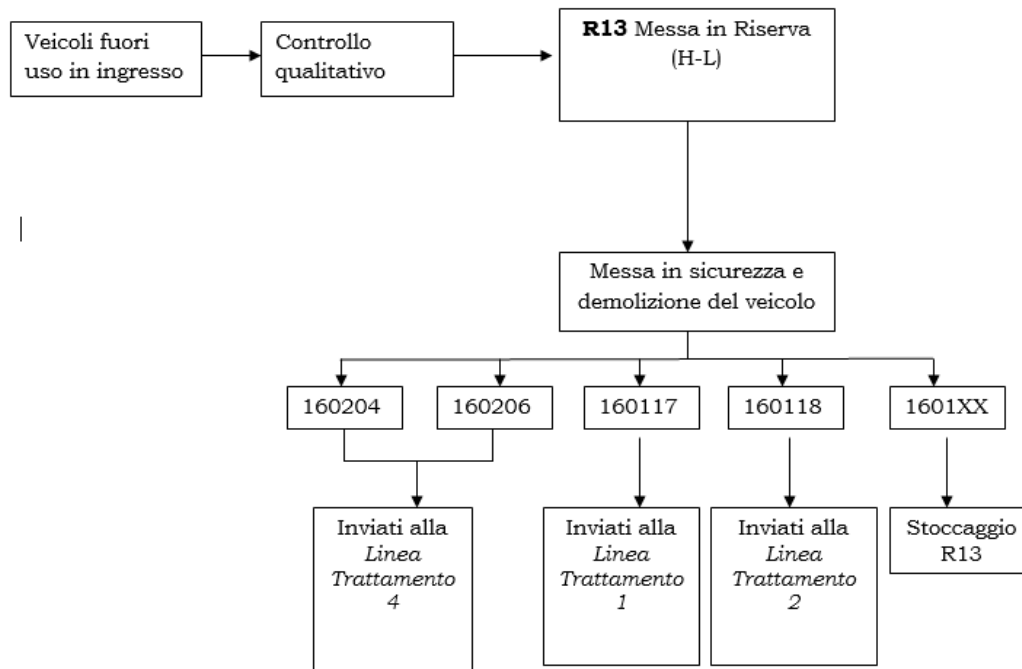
Veicoli fuori uso in ingresso

Controllo qualitativo

**R13** Messa in Riserva (H-L)

Messa in sicurezza e demolizione del veicolo

160204

160206

160117

160118

1601XX

Inviati alla *Linea Trattamento 4*

Inviati alla *Linea Trattamento 1*

Inviati alla *Linea Trattamento 2*

Stoccaggio R13